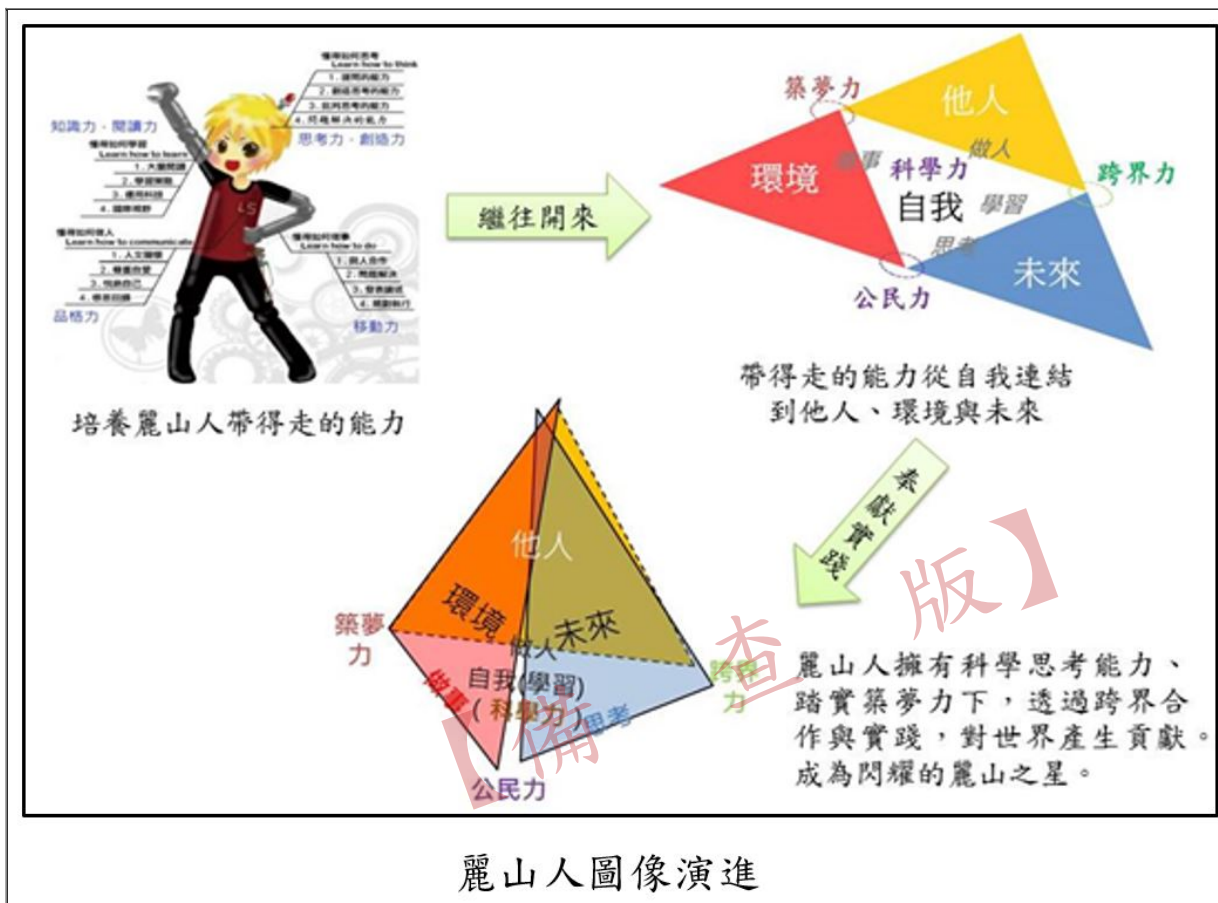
懂得如何思考
Learn how to think
1. 謹問的能力
2. 創造思考的能力
3. 批判思考的能力
4. 問題解決的能力
思考力、創造力

知識力、閱讀力
懂得如何學習
Learn how to learn
1. 大量閱讀
2. 學習策略
3. 運用科技
4. 國際視野

懂得如何做人
Learn how to communicate
1. 人文關懷
2. 尊重他人
3. 悅納自己
4. 尊重回饋
品格力

懂得如何做事
Learn how to do
1. 與人合作
2. 問題解決
3. 勇於嘗試
4. 規劃執行
移動力

培養麗山人帶得走的能力

繼往開來

築夢力
他人
做人
環境
處事
科學力
自我
學習
跨界力
思考
未來
公民力

帶得走的能力從自我連結到他人、環境與未來

奉獻實踐

他人
環境
未來
築夢力
做人
處事
自我(學習)
(科學力)
思考
跨界力
公民力

麗山人擁有科學思考能力、踏實築夢力下，透過跨界合作與實踐，對世界產生貢獻。成為閃耀的麗山之星。

【備查版】

麗山人圖像演進